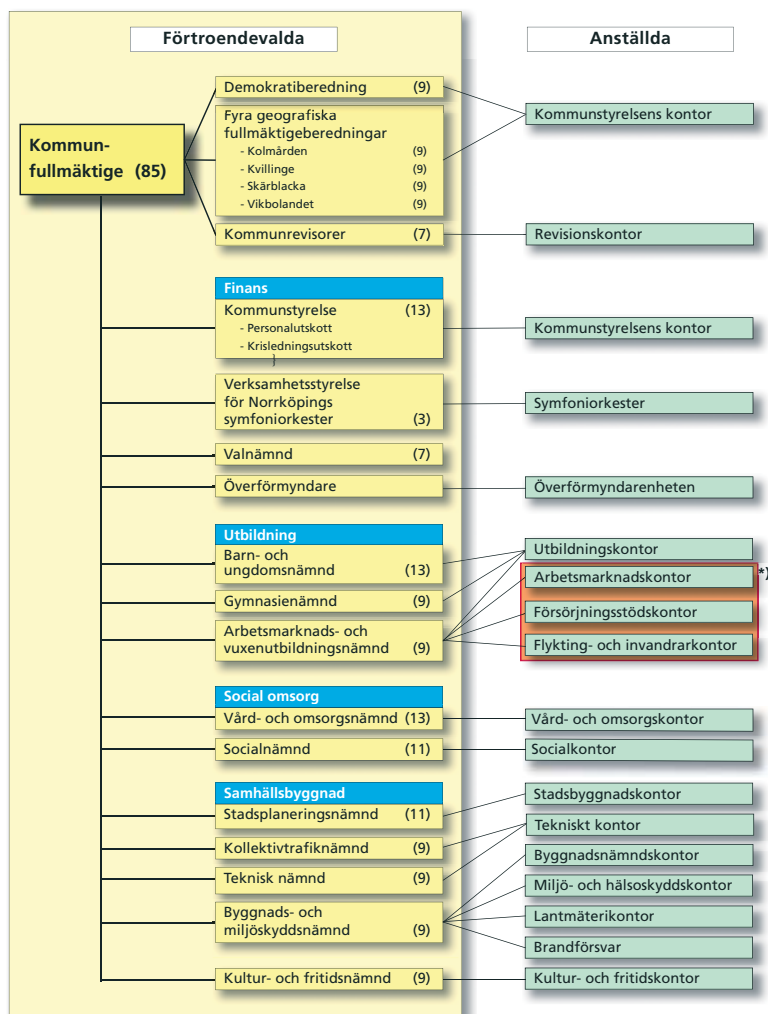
Förtroendevalda

Anställda

Kommunfullmäktige (85)

Demokratiberedning (9)

Fyra geografiska fullmäktigeberedningar
- Kolmården (9)
- Kvillinge (9)
- Skärblacka (9)
- Vikbolandet (9)

Kommunrevisorer (7)

Finans

Kommunstyrelse (13)
- Personalutskott
- Krisledningsutskott

Verksamhetsstyrelse för Norrköpings symfoniorkester (3)

Valnämnd (7)

Överförmyndare

Utbildning

Barn- och ungdomsnämnd (13)

Gymnasienämnd (9)

Arbetsmarknads- och vuxenutbildningsnämnd (9)

Social omsorg

Vård- och omsorgsnämnd (13)

Socialnämnd (11)

Samhällsbyggnad

Stadsplaneringsnämnd (11)

Kollektivtrafiknämnd (9)

Teknisk nämnd (9)

Byggnads- och miljöskyddsnämnd (9)

Kultur- och fritidsnämnd (9)

Kommunstyrelsens kontor

Revisionskontor

Kommunstyrelsens kontor

Symfoniorkester

Överförmyndarenheten

Utbildningskontor

Arbetsmarknadskontor *)

Försörjningsstödskontor

Flykting- och invandrarkontor

Vård- och omsorgskontor

Socialkontor

Stadsbyggnadskontor

Tekniskt kontor

Byggnadsnämndskontor

Miljö- och hälsoskyddskontor

Lantmäterikontor

Brandförsvar

Kultur- och fritidskontor